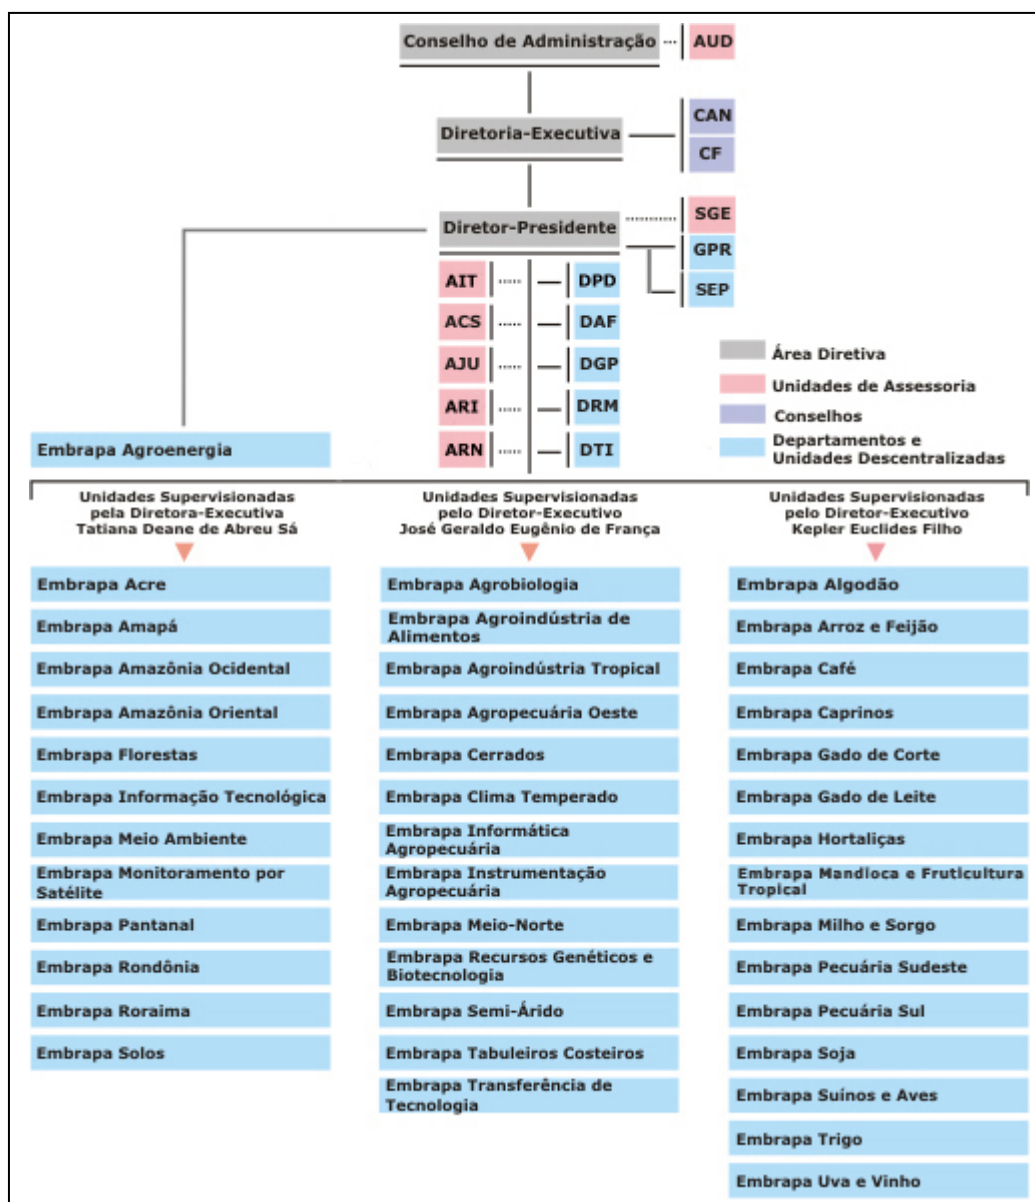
Conselho de Administração

AUD

Diretoria-Executiva

CAN

CF

Diretor-Presidente

SGE

GPR

SEP

AIT

DPD

ACS

DAF

AJU

DGP

ARI

DRM

ARN

DTI

Área Diretiva

Unidades de Assessoria

Conselhos

Departamentos e Unidades Descentralizadas

Embrapa Agroenergia

Unidades Supervisionadas pela Diretora-Executiva Tatiana Deane de Abreu Sá

Embrapa Acre
Embrapa Amapá
Embrapa Amazônia Ocidental
Embrapa Amazônia Oriental
Embrapa Florestas
Embrapa Informação Tecnológica
Embrapa Meio Ambiente
Embrapa Monitoramento por Satélite
Embrapa Pantanal
Embrapa Rondônia
Embrapa Roraima
Embrapa Solos

Unidades Supervisionadas pelo Diretor-Executivo José Geraldo Eugênio de França

Embrapa Agrobiologia
Embrapa Agroindústria de Alimentos
Embrapa Agroindústria Tropical
Embrapa Agropecuária Oeste
Embrapa Cerrados
Embrapa Clima Temperado
Embrapa Informática Agropecuária
Embrapa Instrumentação Agropecuária
Embrapa Meio-Norte
Embrapa Recursos Genéticos e Biotecnologia
Embrapa Semi-Árido
Embrapa Tabuleiros Costeiros
Embrapa Transferência de Tecnologia

Unidades Supervisionadas pelo Diretor-Executivo Kepler Euclides Filho

Embrapa Algodão
Embrapa Arroz e Feijão
Embrapa Café
Embrapa Caprinos
Embrapa Gado de Corte
Embrapa Gado de Leite
Embrapa Hortaliças
Embrapa Mandioca e Fruticultura Tropical
Embrapa Milho e Sorgo
Embrapa Pecuária Sudeste
Embrapa Pecuária Sul
Embrapa Soja
Embrapa Suínos e Aves
Embrapa Trigo
Embrapa Uva e Vinho